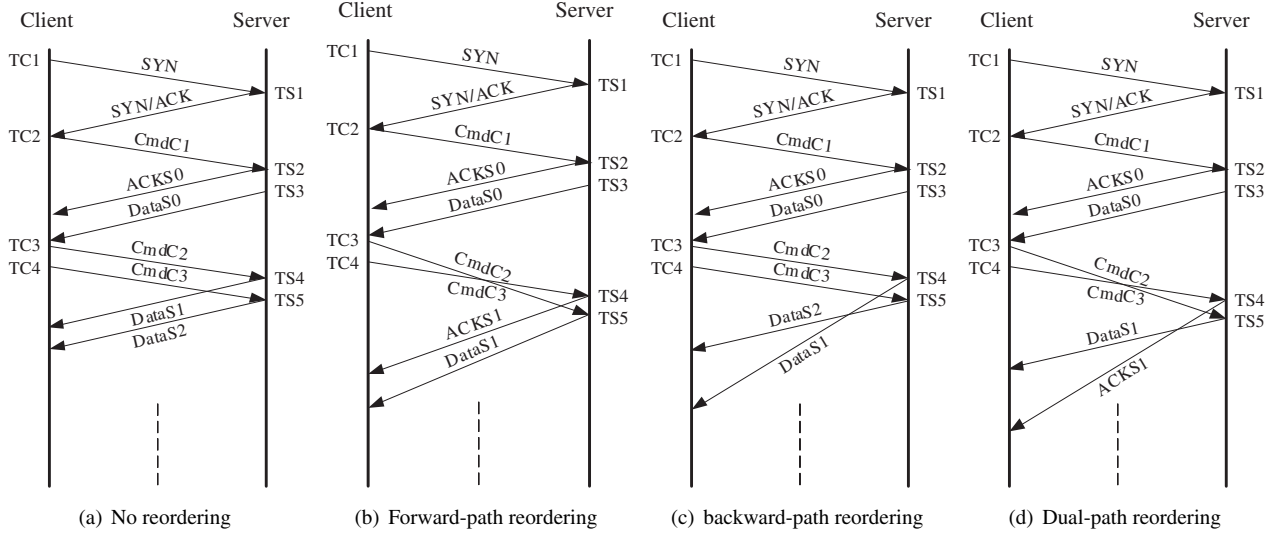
Client Server
TC1 SYN TS1
SYN/ACK
TC2 CmdC1 TS2
ACKS0 TS3
DataS0
TC3 CmdC2
TC4 CmdC3 TS4
TS5
DataS1
DataS2

(a) No reordering

Client Server
TC1 SYN TS1
SYN/ACK
TC2 CmdC1 TS2
ACKS0 TS3
DataS0
TC3 CmdC2
TC4 CmdC3 TS4
TS5
ACKS1
DataS1

(b) Forward-path reordering

Client Server
TC1 SYN TS1
SYN/ACK
TC2 CmdC1 TS2
ACKS0 TS3
DataS0
TC3 CmdC2
TC4 CmdC3 TS4
TS5
DataS2
DataS1

(c) backward-path reordering

Client Server
TC1 SYN TS1
SYN/ACK
TC2 CmdC1 TS2
ACKS0 TS3
DataS0
TC3 CmdC2
TC4 CmdC3 TS4
TS5
DataS1
ACKS1

(d) Dual-path reordering